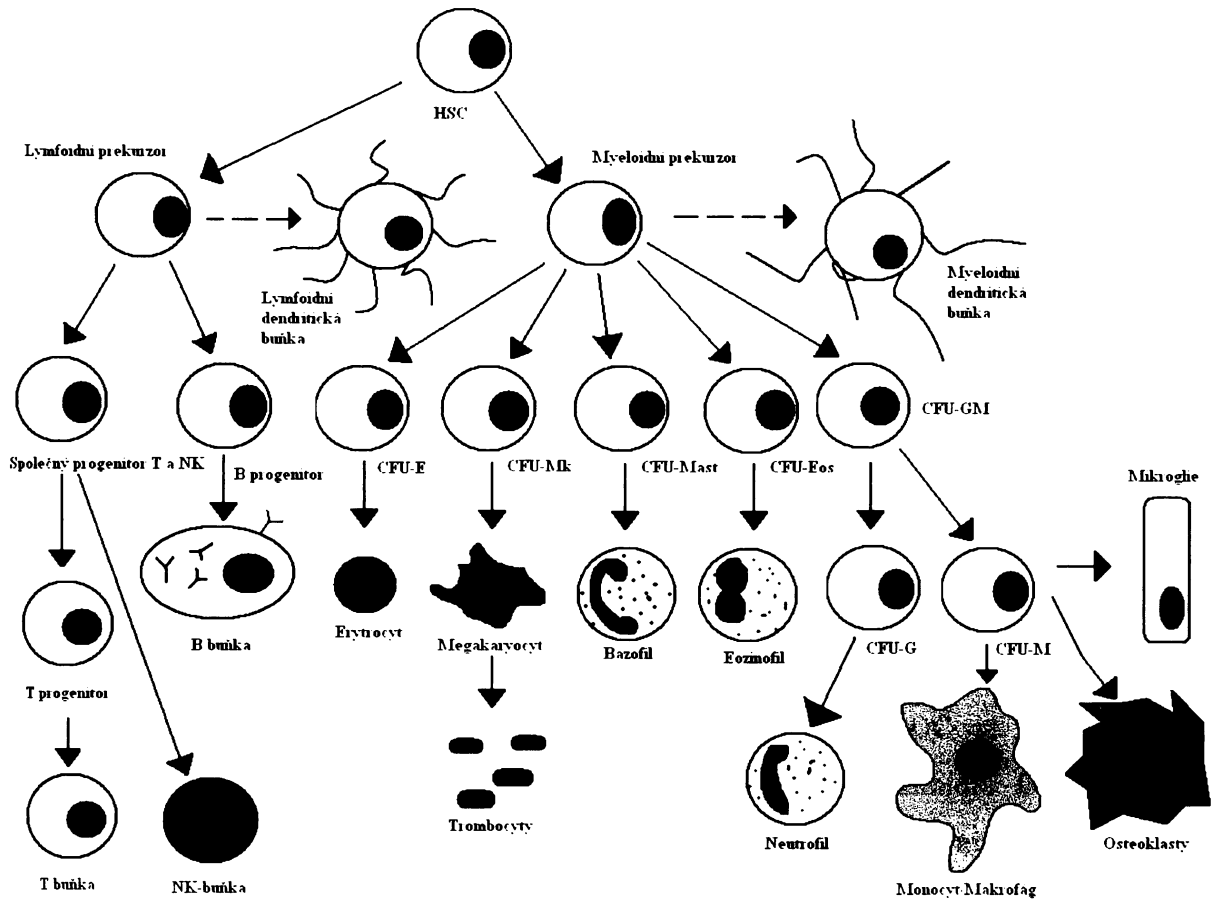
HSC

Lymfoidní prekurzor

Myeloidní prekurzor

Lymfoidní dendritická buňka

Myeloidní dendritická buňka

Společný progenitor T a NK

B progenitor

CFU-E

CFU-Mk

CFU-Mast

CFU-Eos

CFU-GM

Mikroglie

B buňka

Erytrocyt

Megakaryocyt

Bazofil

Eozinofil

CFU-G

CFU-M

T progenitor

Trombocyty

Neutrofil

Monocyt-Makrofag

Osteoklasty

T buňka

NK-buňka